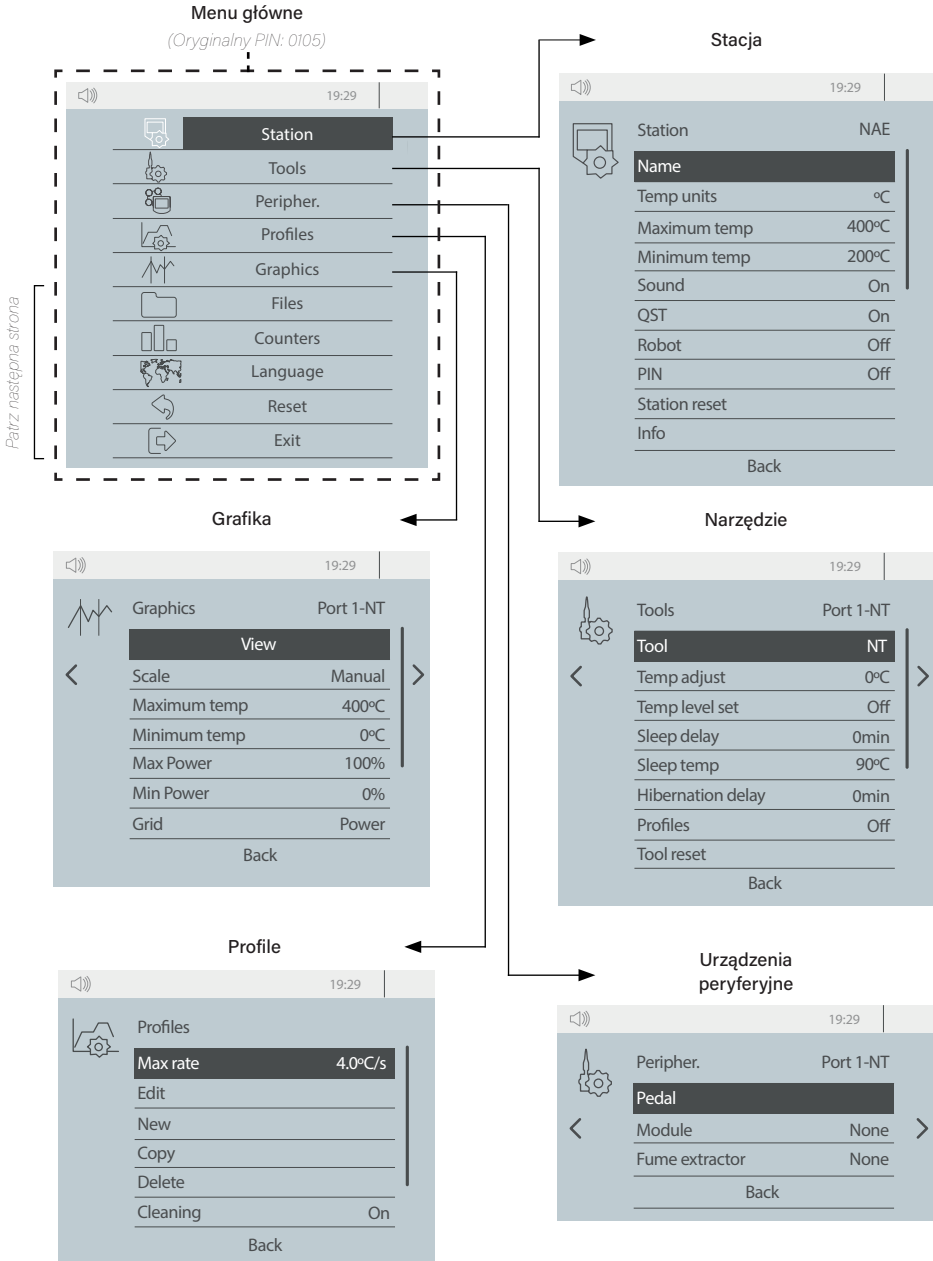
Menu główne
(Oryginalny PIN: 0105)

19:29

Station
Tools
Peripher.
Profiles
Graphics
Files
Counters
Language
Reset
Exit

Patrz następna strona

Stacja

19:29

| Station | NAE |
|---|---|
| Name | |
| Temp units | ºC |
| Maximum temp | 400ºC |
| Minimum temp | 200ºC |
| Sound | On |
| QST | On |
| Robot | Off |
| PIN | Off |
| Station reset | |
| Info | |

Back

Grafika

19:29

| Graphics | Port 1-NT |
|---|---|
| View | |
| Scale | Manual |
| Maximum temp | 400ºC |
| Minimum temp | 0ºC |
| Max Power | 100% |
| Min Power | 0% |
| Grid | Power |

Back

Narzędzie

19:29

| Tools | Port 1-NT |
|---|---|
| Tool | NT |
| Temp adjust | 0ºC |
| Temp level set | Off |
| Sleep delay | 0min |
| Sleep temp | 90ºC |
| Hibernation delay | 0min |
| Profiles | Off |
| Tool reset | |

Back

Profile

19:29

| Profiles | |
|---|---|
| Max rate | 4.0ºC/s |
| Edit | |
| New | |
| Copy | |
| Delete | |
| Cleaning | On |

Back

Urządzenia peryferyjne

19:29

| Peripher. | Port 1-NT |
|---|---|
| Pedal | |
| Module | None |
| Fume extractor | None |

Back